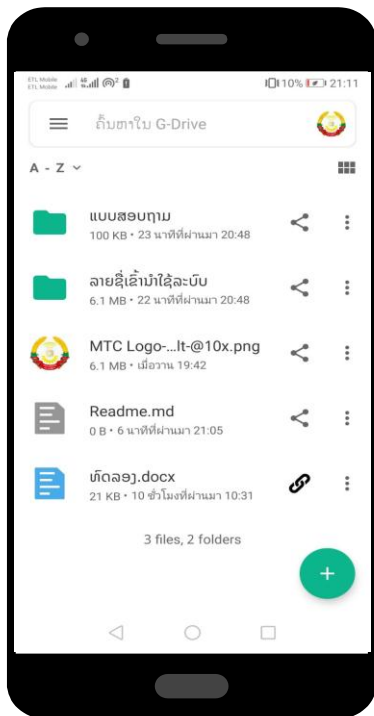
ETL Mobile
ETL Mobile

10% 21:11

ຄົ້ນຫາໃນ G-Drive

A - Z

ແບບສອບຖາມ
100 KB • 23 ນາທີທີ່ຜ່ານມາ 20:48

ລາຍຊື່ເຂົ້ານຳໃຊ້ລະບົບ
6.1 MB • 22 ນາທີທີ່ຜ່ານມາ 20:48

MTC Logo-...lt-@10x.png
6.1 MB • ເມື່ອວານ 19:42

Readme.md
0 B • 6 ນາທີທີ່ຜ່ານມາ 21:05

ທົດລອງ.docx
21 KB • 10 ຊົ່ວໂມງທີ່ຜ່ານມາ 10:31

3 files, 2 folders

+